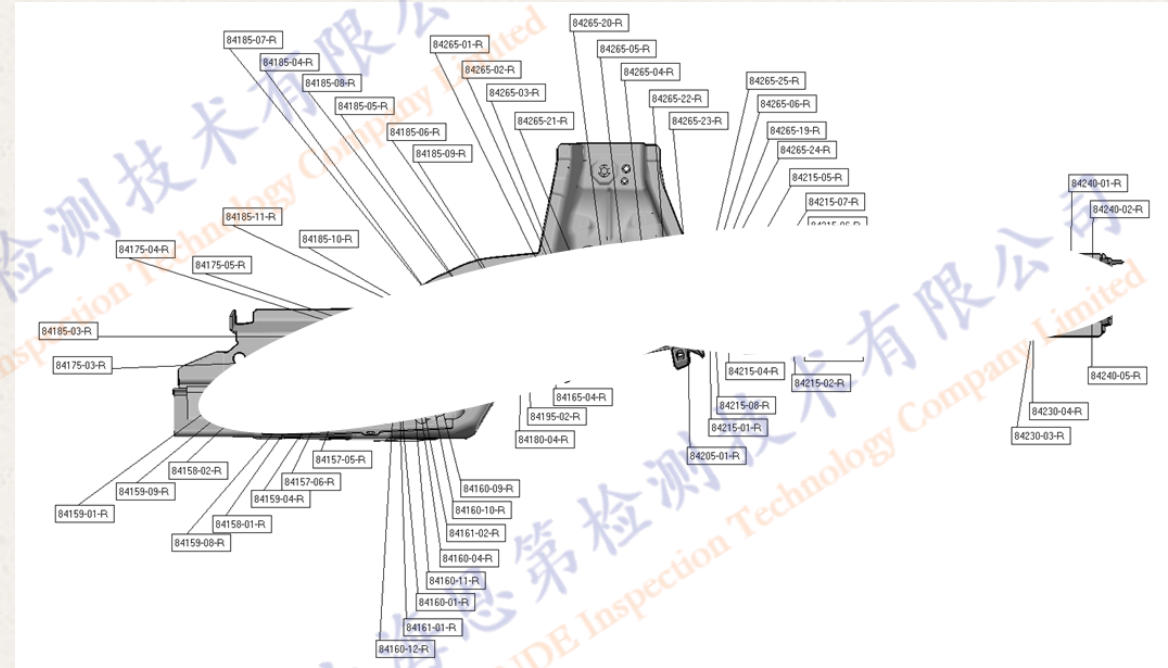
84185-07-R
84185-04-R
84185-08-R
84185-05-R
84185-06-R
84185-09-R
84265-01-R
84265-02-R
84265-03-R
84265-21-R
84265-20-R
84265-05-R
84265-04-R
84265-22-R
84265-23-R
84265-25-R
84265-06-R
84265-19-R
84265-24-R
84215-05-R
84215-07-R
84240-01-R
84240-02-R
84185-11-R
84185-10-R
84175-04-R
84175-05-R
84185-03-R
84175-03-R
84165-04-R
84195-02-R
84180-04-R
84215-04-R
84215-02-R
84215-08-R
84215-01-R
84205-01-R
84240-05-R
84230-04-R
84230-03-R
84158-02-R
84159-09-R
84159-01-R
84157-05-R
84157-06-R
84159-04-R
84158-01-R
84159-08-R
84160-09-R
84160-10-R
84161-02-R
84160-04-R
84160-11-R
84160-01-R
84161-01-R
84160-12-R
检测技术有限公司
Technology Company Limited
有限公司
Company Limited
第检测技术
Inspection Technology
DE Inspection